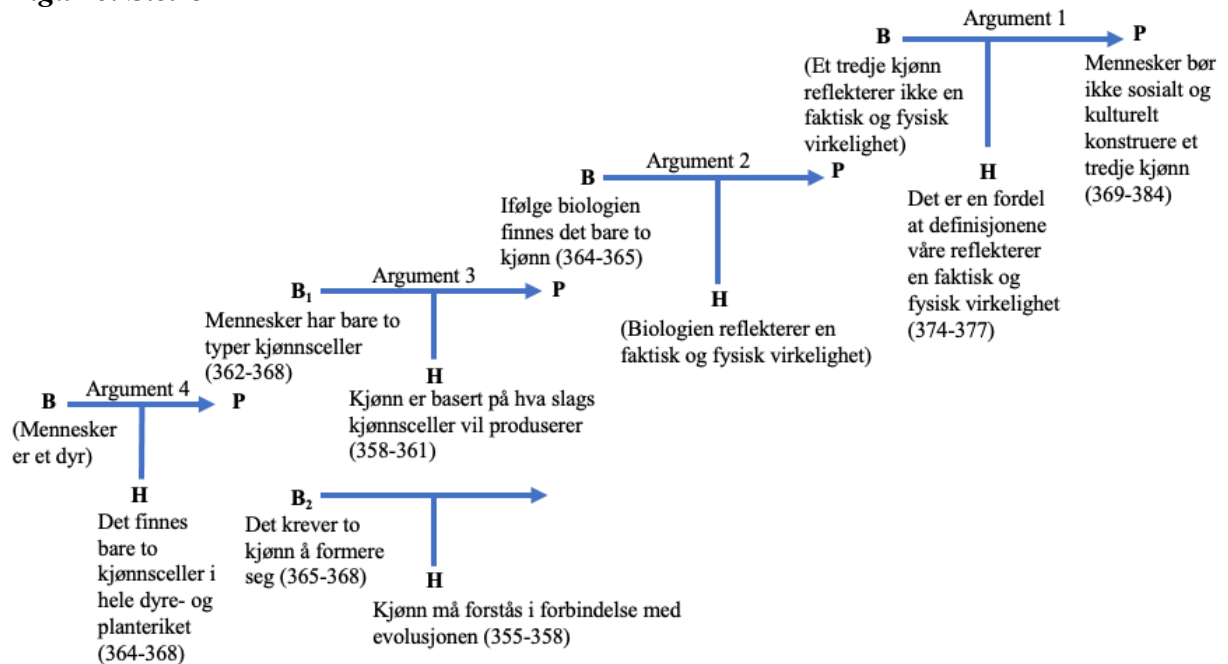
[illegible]

Argument 1

B

(Et tredje kjønn reflekterer ikke en faktisk og fysisk virkelighet)

P

Mennesker bør ikke sosialt og kulturelt konstruere et tredje kjønn (369-384)

H

Det er en fordel at definisjonene våre reflekterer en faktisk og fysisk virkelighet (374-377)

Argument 2

B

Ifølge biologien finnes det bare to kjønn (364-365)

P

H

(Biologien reflekterer en faktisk og fysisk virkelighet)

Argument 3

$B_1$

Mennesker har bare to typer kjønnsceller (362-368)

P

H

Kjønn er basert på hva slags kjønnsceller vil produserer (358-361)

Argument 4

B

(Mennesker er et dyr)

P

H

Det finnes bare to kjønnsceller i hele dyre- og planteriket (364-368)

$B_2$

Det krever to kjønn å formere seg (365-368)

H

Kjønn må forstås i forbindelse med evolusjonen (355-358)